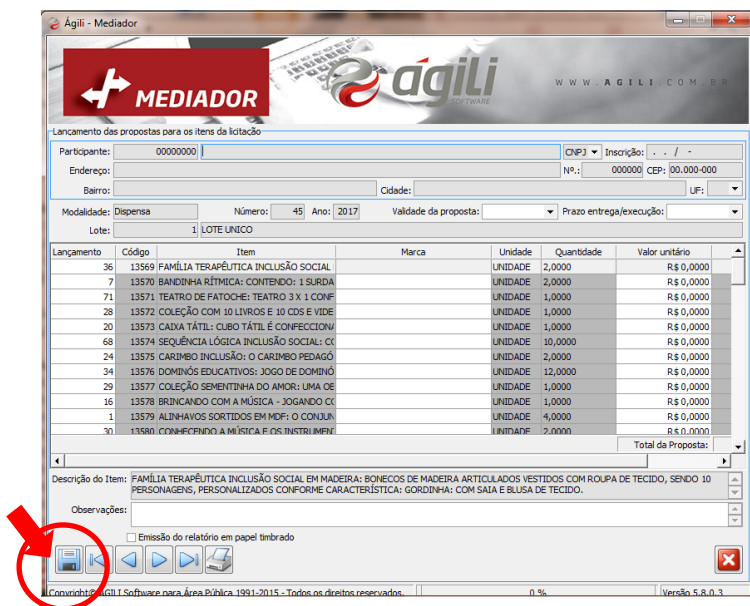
Ágili - Mediador

MEDIADOR

ágili SOFTWARE

WWW.AGILI.COM.BR

Lançamento das propostas para os itens da licitação

Participante: 00000000

CNPJ Inscrição: . . / -

Endereço:

Nº.: 000000 CEP: 00.000-000

Bairro:

Cidade:

UF:

Modalidade: Dispensa

Número: 45 Ano: 2017

Validade da proposta:

Prazo entrega/execução:

Lote: 1 LOTE UNICO

| Lançamento | Código | Item | Marca | Unidade | Quantidade | Valor unitário |
|---|---|---|---|---|---|---|
| 36 | 13569 | FAMÍLIA TERAPÊUTICA INCLUSÃO SOCIAL | | UNIDADE | 2,0000 | R$ 0,0000 |
| 7 | 13570 | BANDINHA RÍTMICA: CONTENDO: 1 SURDA | | UNIDADE | 2,0000 | R$ 0,0000 |
| 71 | 13571 | TEATRO DE FATOCHE: TEATRO 3 X 1 CONF | | UNIDADE | 1,0000 | R$ 0,0000 |
| 28 | 13572 | COLEÇÃO COM 10 LIVROS E 10 CDS E VIDE | | UNIDADE | 1,0000 | R$ 0,0000 |
| 20 | 13573 | CAIXA TÁTIL: CUBO TÁTIL É CONFECCIONA | | UNIDADE | 1,0000 | R$ 0,0000 |
| 68 | 13574 | SEQUÊNCIA LÓGICA INCLUSÃO SOCIAL: CC | | UNIDADE | 10,0000 | R$ 0,0000 |
| 24 | 13575 | CARIMBO INCLUSÃO: O CARIMBO PEDAGÓ | | UNIDADE | 2,0000 | R$ 0,0000 |
| 34 | 13576 | DOMINÓS EDUCATIVOS: JOGO DE DOMINÓ | | UNIDADE | 12,0000 | R$ 0,0000 |
| 29 | 13577 | COLEÇÃO SEMENTINHA DO AMOR: UMA OE | | UNIDADE | 1,0000 | R$ 0,0000 |
| 16 | 13578 | BRINCANDO COM A MÚSICA - JOGANDO CC | | UNIDADE | 1,0000 | R$ 0,0000 |
| 1 | 13579 | ALINHAVOS SORTIDOS EM MDF: O CONJUN | | UNIDADE | 4,0000 | R$ 0,0000 |
| 30 | 13580 | CONHECENDO A MÚSICA E OS INSTRUMEN | | UNIDADE | 2,0000 | R$ 0,0000 |

Total da Proposta:

Descrição do Item: FAMÍLIA TERAPÊUTICA INCLUSÃO SOCIAL EM MADEIRA: BONECOS DE MADEIRA ARTICULADOS VESTIDOS COM ROUPA DE TECIDO, SENDO 10 PERSONAGENS, PERSONALIZADOS CONFORME CARACTERÍSTICA: GORDINHA: COM SAIA E BLUSA DE TECIDO.

Observações:

Emissão do relatório em papel timbrado

Copyright© ÁGILI Software para Área Pública 1991-2015 - Todos os direitos reservados.

0 %

Versão 5.8.0.3